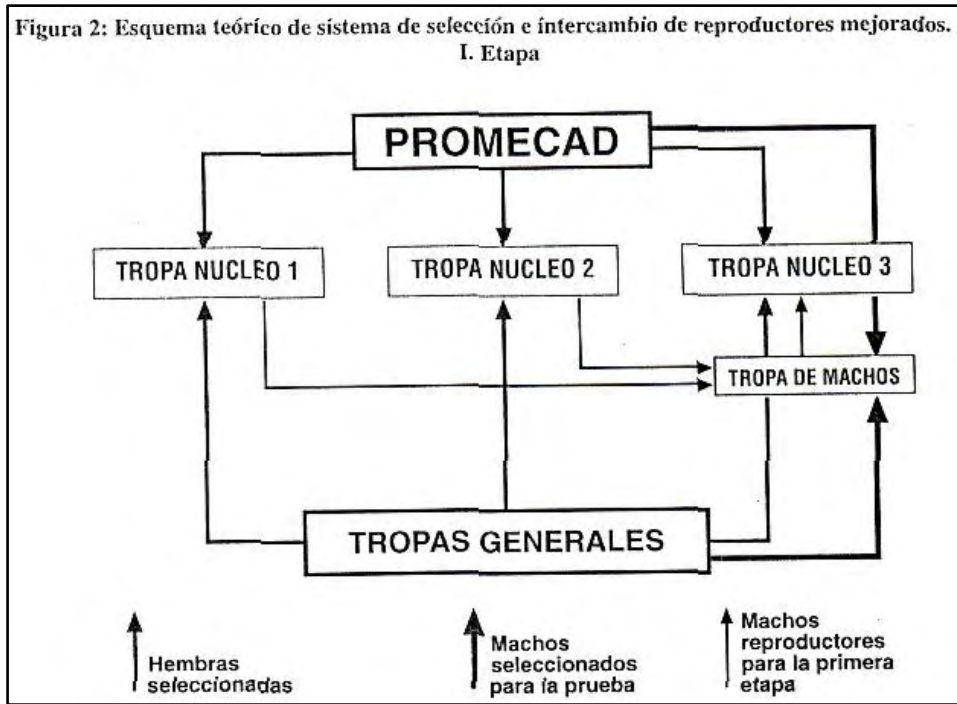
Figura 2: Esquema teórico de sistema de selección e intercambio de reproductores mejorados. I. Etapa

PROMECAD

TROPA NUCLEO 1

TROPA NUCLEO 2

TROPA NUCLEO 3

TROPA DE MACHOS

TROPAS GENERALES

Hembras seleccionadas

Machos seleccionados para la prueba

Machos reproductores para la primera etapa